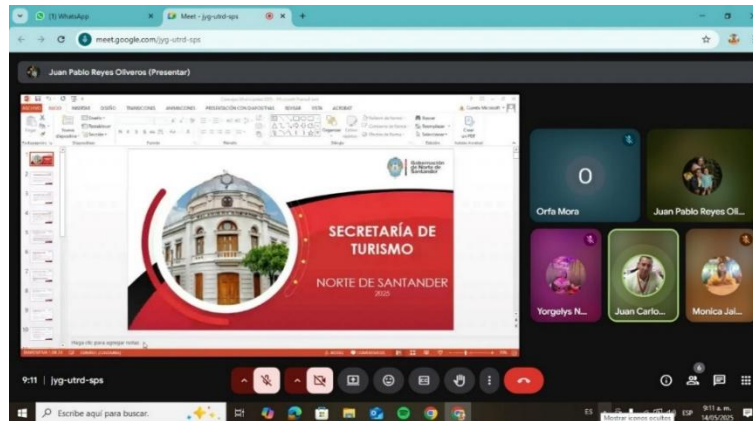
(1) WhatsApp
Meet - jyg-utrd-sps
meet.google.com/jyg-utrd-sps
Juan Pablo Reyes Oliveros (Presentar)
Gobernación de Norte de Santander
SECRETARÍA DE TURISMO
NORTE DE SANTANDER
2025
Haga clic para agregar notas
O
Orfa Mora
Juan Pablo Reyes Oli...
Yorgelys N...
Juan Carlo...
Monica Jai...
9:11 | jyg-utrd-sps
6
Escribe aquí para buscar.
Mostrar iconos ocultos
ESP
9:11 a. m.
14/05/2025